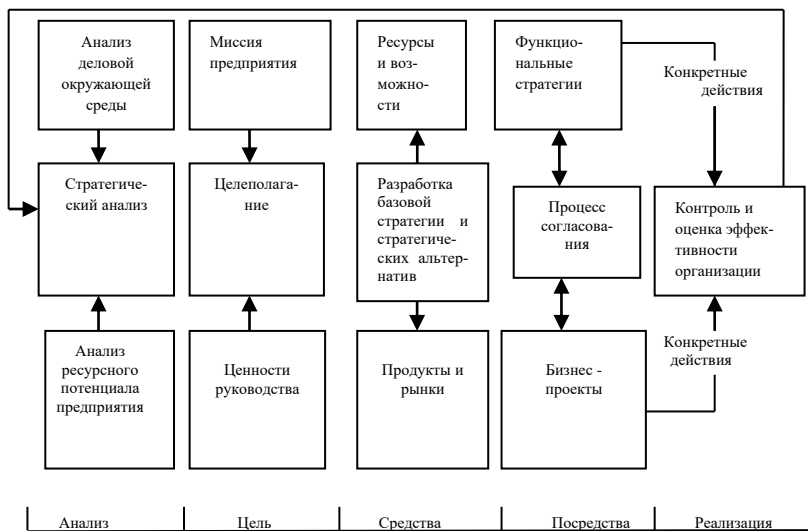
Анализ деловой окружающей среды

Миссия предприятия

Ресурсы и возможности

Функциональные стратегии

Конкретные действия

Стратегический анализ

Целеполагание

Разработка базовой стратегии и стратегических альтернатив

Процесс согласования

Контроль и оценка эффективности организации

Анализ ресурсного потенциала предприятия

Ценности руководства

Продукты и рынки

Бизнес - проекты

Конкретные действия

| Анализ | Цель | Средства | Посредства | Реализация |